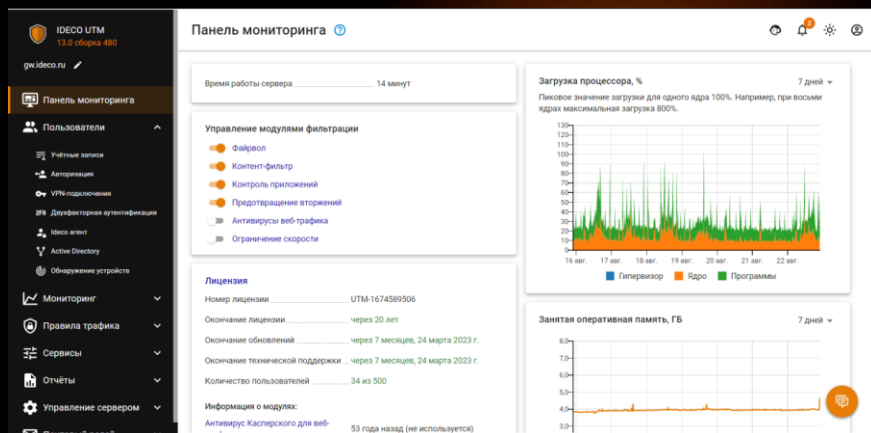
IDECO UTM
13.0 сборка 480

gw.ideco.ru

Панель мониторинга
Пользователи
Учётные записи
Авторизация
VPN-подключения
Двухфакторная аутентификация
Ideco агент
Active Directory
Обнаружение устройств
Мониторинг
Правила трафика
Сервисы
Отчёты
Управление сервером

Панель мониторинга

2

Время работы сервера 14 минут

Управление модулями фильтрации
Файрвол
Контент-фильтр
Контроль приложений
Предотвращение вторжений
Антивирусы веб-трафика
Ограничение скорости

Лицензия
Номер лицензии UTM-1674589506
Окончание лицензии через 20 лет
Окончание обновлений через 7 месяцев, 24 марта 2023 г.
Окончание технической поддержки через 7 месяцев, 24 марта 2023 г.
Количество пользователей 34 из 500

Информация о модулях:
Антивирус Касперского для веб- 53 года назад (не используется)

Загрузка процессора, %
7 дней
Пиковое значение загрузки для одного ядра 100%. Например, при восьми ядрах максимальная загрузка 800%.
130
120
110
100
90
80
70
60
50
40
30
20
10
0
16 авг. 17 авг. 18 авг. 19 авг. 20 авг. 21 авг. 22 авг.
Гипервизор Ядро Программы

Занятая оперативная память, ГБ
7 дней
8,0
7,0
6,0
5,0
4,0
3,0